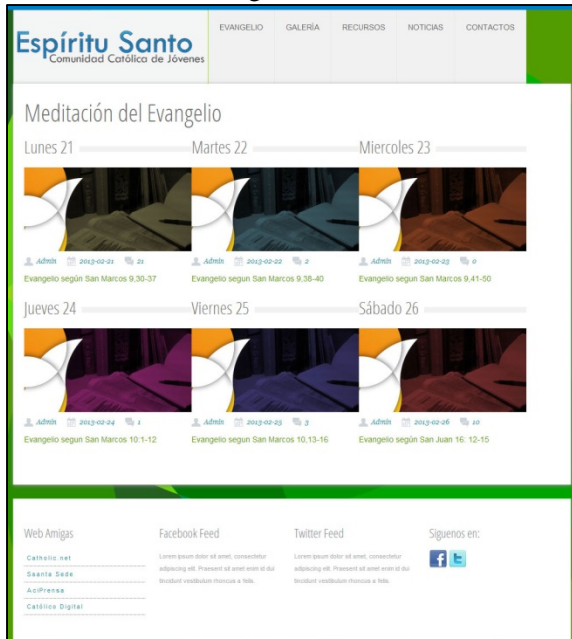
Espíritu Santo
Comunidad Católica de Jóvenes

EVANGELIO GALERÍA RECURSOS NOTICIAS CONTACTOS

Meditación del Evangelio

Lunes 21

Admin 2013-02-21 21

Evangelio según San Marcos 9,30-37

Martes 22

Admin 2013-02-22 2

Evangelio según San Marcos 9,38-40

Miercoles 23

Admin 2013-02-23 0

Evangelio según San Marcos 9,41-50

Jueves 24

Admin 2013-02-24 1

Evangelio según San Marcos 10:1-12

Viernes 25

Admin 2013-02-25 3

Evangelio según San Marcos 10,13-16

Sábado 26

Admin 2013-02-26 10

Evangelio según San Juan 16: 12-15

Web Amigas

Catholic.net

Saanta Sede

AciPrensa

Católico Digital

Facebook Feed

Lorem ipsum dolor sit amet, consectetur adipiscing elit. Praesent sit amet enim id dui tincidunt vestibulum rhoncus a felis.

Twitter Feed

Lorem ipsum dolor sit amet, consectetur adipiscing elit. Praesent sit amet enim id dui tincidunt vestibulum rhoncus a felis.

Siguenos en: